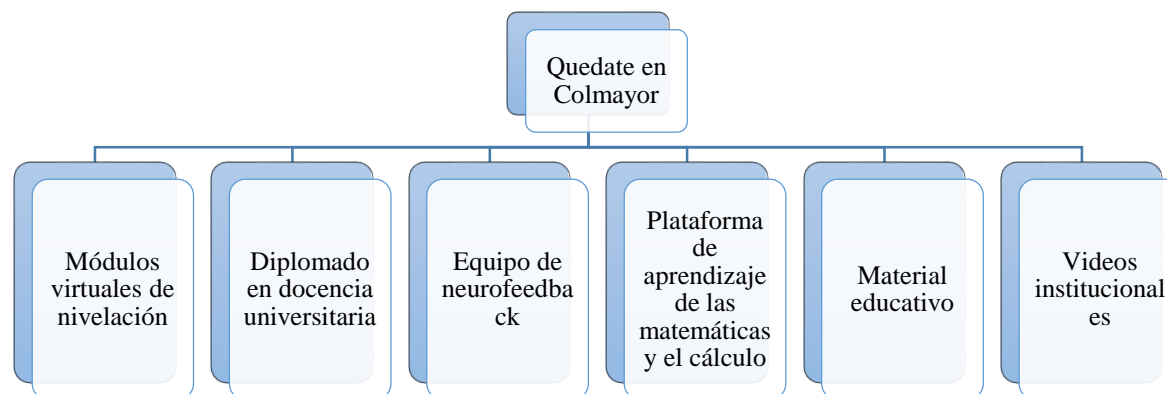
Quedate en Colmayor

Módulos virtuales de nivelación

Diplomado en docencia universitaria

Equipo de neurofeedback

Plataforma de aprendizaje de las matemáticas y el cálculo

Material educativo

Videos institucionales